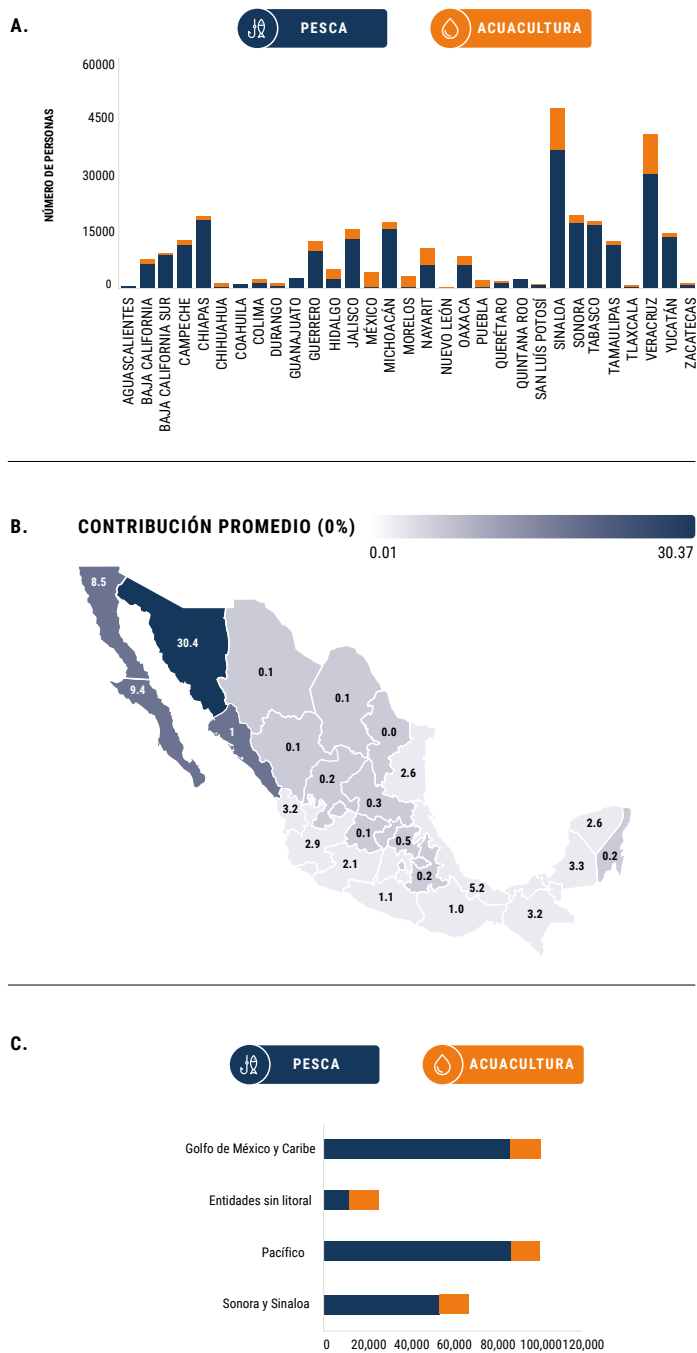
A.

PESCA

ACUACULTURA

NÚMERO DE PERSONAS

60000
4500
30000
15000
0

AGUASCALIENTES
BAJA CALIFORNIA
BAJA CALIFORNIA SUR
CAMPECHE
CHIAPAS
CHIHUAHUA
COAHUILA
COLIMA
DURANGO
GUANAJUATO
GUERRERO
HIDALGO
JALISCO
MÉXICO
MICHOACÁN
MORELOS
NAYARIT
NUEVO LEÓN
OAXACA
PUEBLA
QUERÉTARO
QUINTANA ROO
SAN LUÍS POTOSÍ
SINALOA
SONORA
TABASCO
TAMAULIPAS
TLAXCALA
VERACRUZ
YUCATÁN
ZACATECAS

B.

CONTRIBUCIÓN PROMEDIO (0%)

0.01

30.37

8.5
30.4
9.4
0.1
0.1
1
0.1
0.0
0.2
2.6
3.2
0.3
0.1
0.5
2.9
2.1
0.2
2.6
3.3
0.2
5.2
1.1
1.0
3.2

C.

PESCA

ACUACULTURA

Golfo de México y Caribe

Entidades sin litoral

Pacífico

Sonora y Sinaloa

0
20,000
40,000
60,000
80,000
100,000
120,000